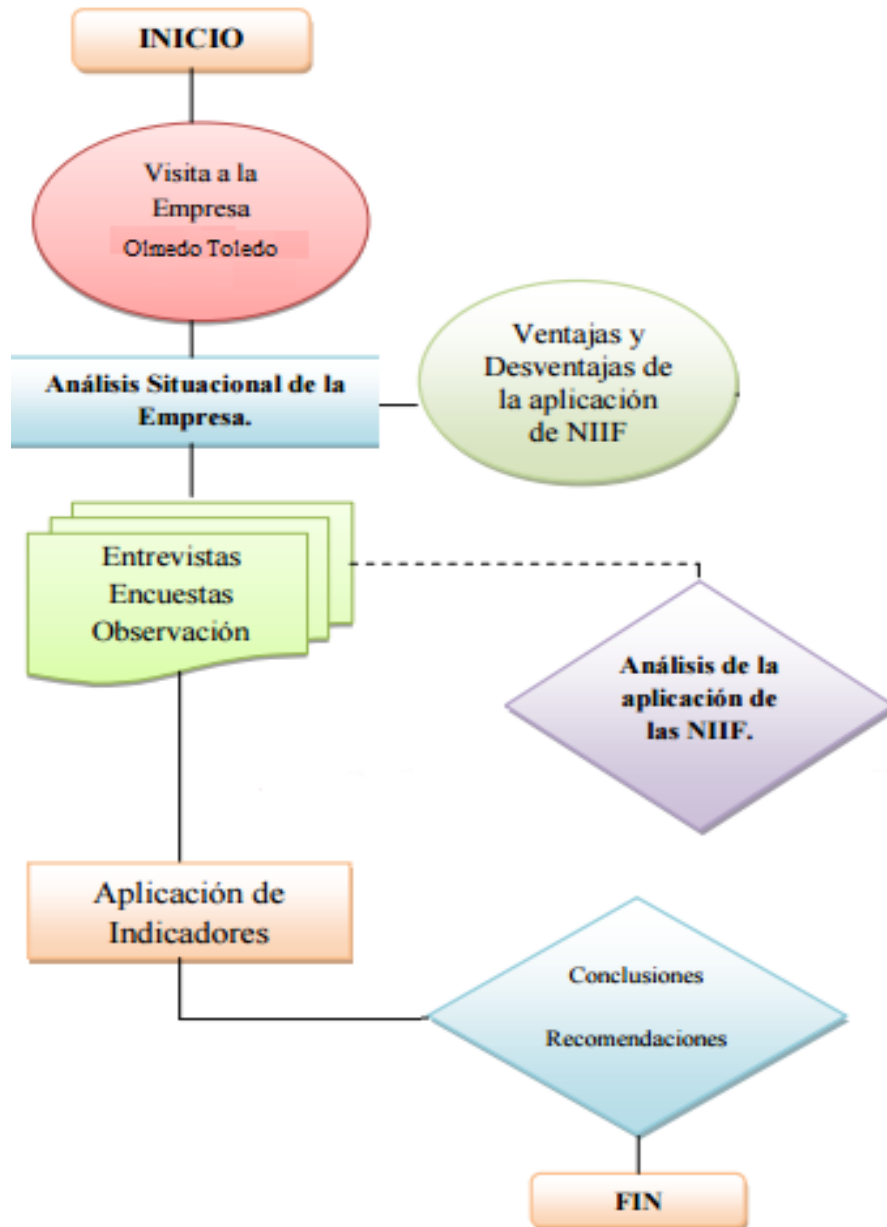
INICIO

Visita a la Empresa Olmedo Toledo

Análisis Situacional de la Empresa.

Ventajas y Desventajas de la aplicación de NIIF

Entrevistas
Encuestas
Observación

Análisis de la aplicación de las NIIF.

Aplicación de Indicadores

Conclusiones

Recomendaciones

FIN